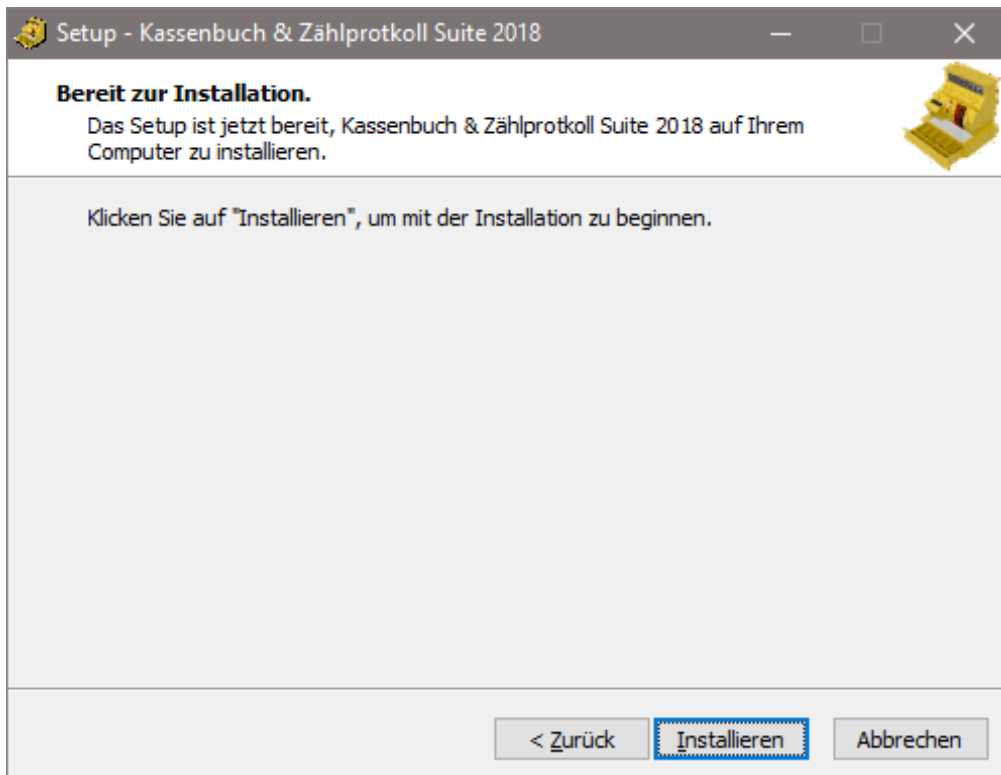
Setup - Kassenbuch & Zählprotkoll Suite 2018

Bereit zur Installation.

Das Setup ist jetzt bereit, Kassenbuch & Zählprotkoll Suite 2018 auf Ihrem Computer zu installieren.

Klicken Sie auf "Installieren", um mit der Installation zu beginnen.

< Zurück | Installieren | Abbrechen